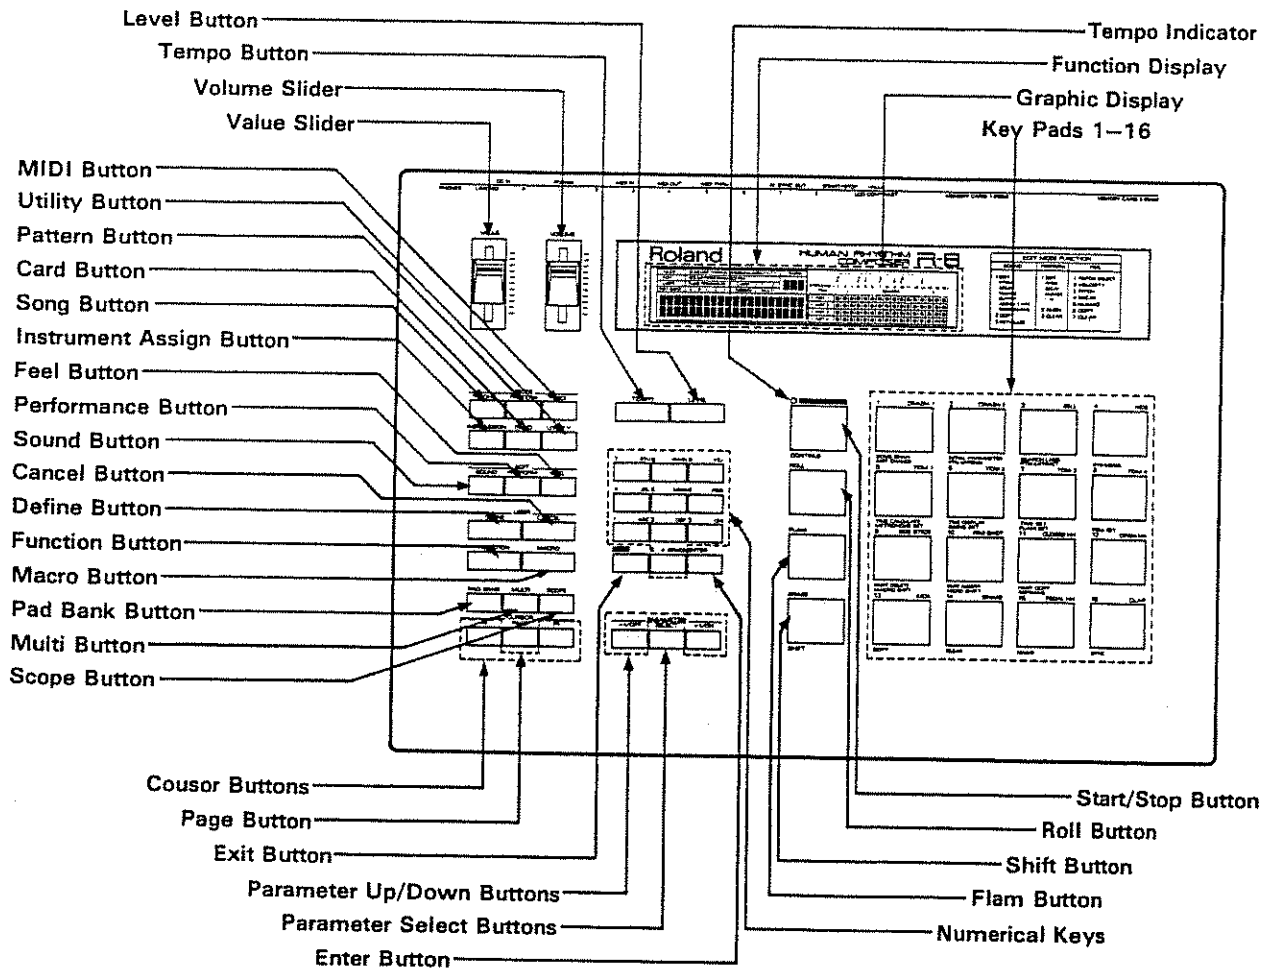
Level Button
Tempo Button
Volume Slider
Value Slider
MIDI Button
Utility Button
Pattern Button
Card Button
Song Button
Instrument Assign Button
Feel Button
Performance Button
Sound Button
Cancel Button
Define Button
Function Button
Macro Button
Pad Bank Button
Multi Button
Scope Button

Tempo Indicator
Function Display
Graphic Display
Key Pads 1–16

Roland
HUMAN RHYTHM COMPOSER R-8

Cousor Buttons
Page Button
Exit Button
Parameter Up/Down Buttons
Parameter Select Buttons
Enter Button

Start/Stop Button
Roll Button
Shift Button
Flam Button
Numerical Keys